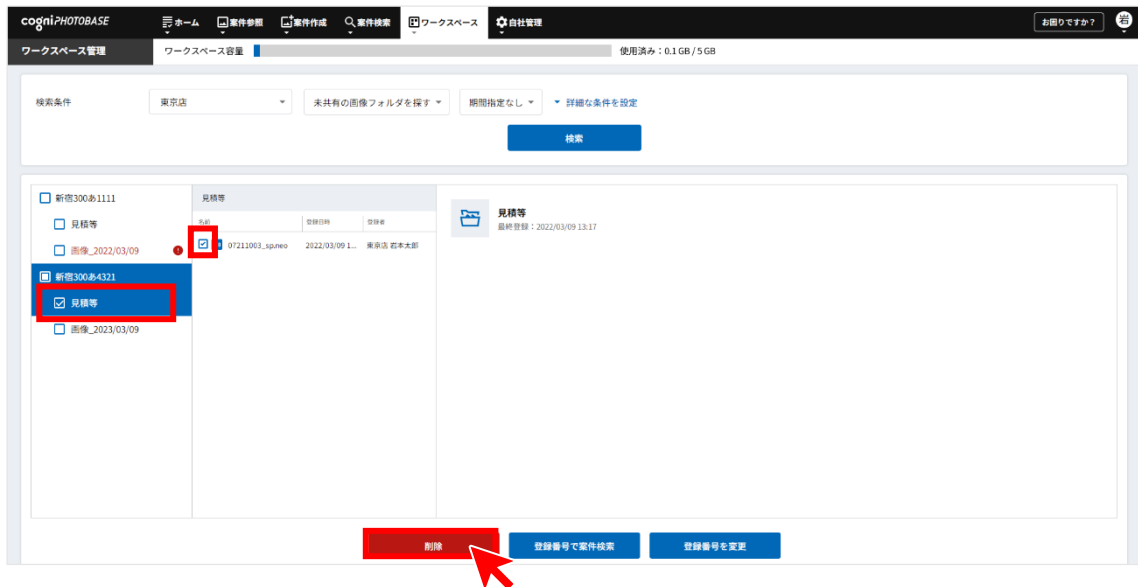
cogni PHOTOBASE
ホーム
案件参照
案件作成
案件検索
ワークスペース
自社管理
お困りですか？
岩

ワークスペース管理
ワークスペース容量
使用済み：0.1 GB / 5 GB

検索条件
東京店
未共有の画像フォルダを探す
期間指定なし
詳細な条件を設定
検索

新宿300あ1111
見積等
画像_2022/03/09
新宿300あ4321
見積等
画像_2023/03/09

見積等
| 名前 | 登録日時 | 登録者 |
|---|---|---|
| 07211003_sp.neo | 2022/03/09 1... | 東京店 岩本太郎 |

見積等
最終登録：2022/03/09 13:17

削除
登録番号で案件検索
登録番号を変更